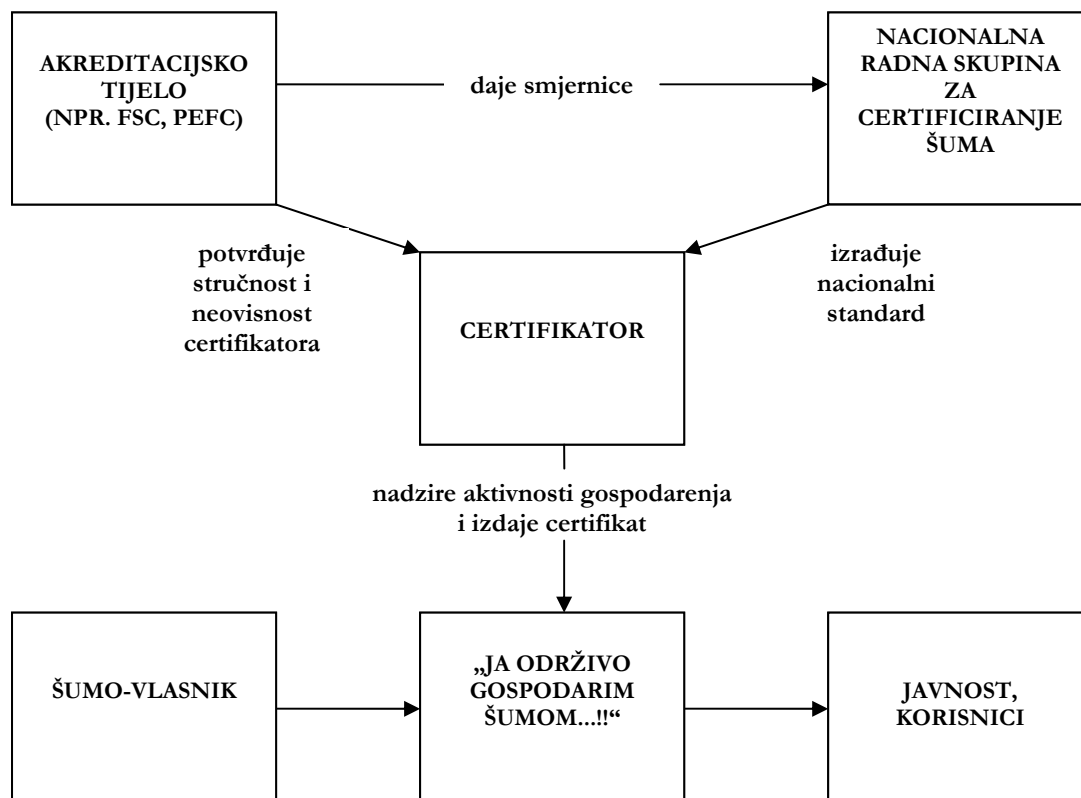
AKREDITACIJSKO TIJELO (NPR. FSC, PEFC)

daje smjernice

NACIONALNA RADNA SKUPINA ZA CERTIFICIRANJE ŠUMA

potvrđuje stručnost i neovisnost certifikatora

CERTIFIKATOR

izrađuje nacionalni standard

nadzire aktivnosti gospodarenja i izdaje certifikat

ŠUMO-VLASNIK

„JA ODRŽIVO GOSPODARIM ŠUMOM...!!“

JAVNOST, KORISNICI